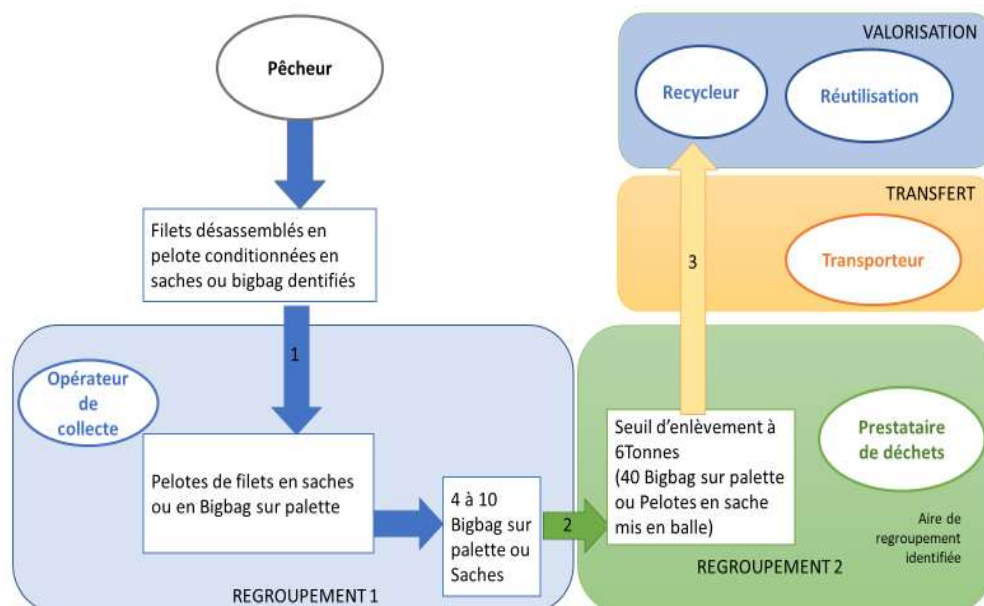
Pêcheur

VALORISATION

Recycleur

Réutilisation

TRANSFERT

Transporteur

Filets désassemblés en pelote conditionnées en saches ou bigbag dentifiés

3

1

Opérateur de collecte

Pelotes de filets en saches ou en Bigbag sur palette

4 à 10 Bigbag sur palette ou Saches

2

Seuil d'enlèvement à 6Tonnes (40 Bigbag sur palette ou Pelotes en sache mis en balle)

Prestataire de déchets

Aire de regroupement identifiée

REGROUPEMENT 1

REGROUPEMENT 2